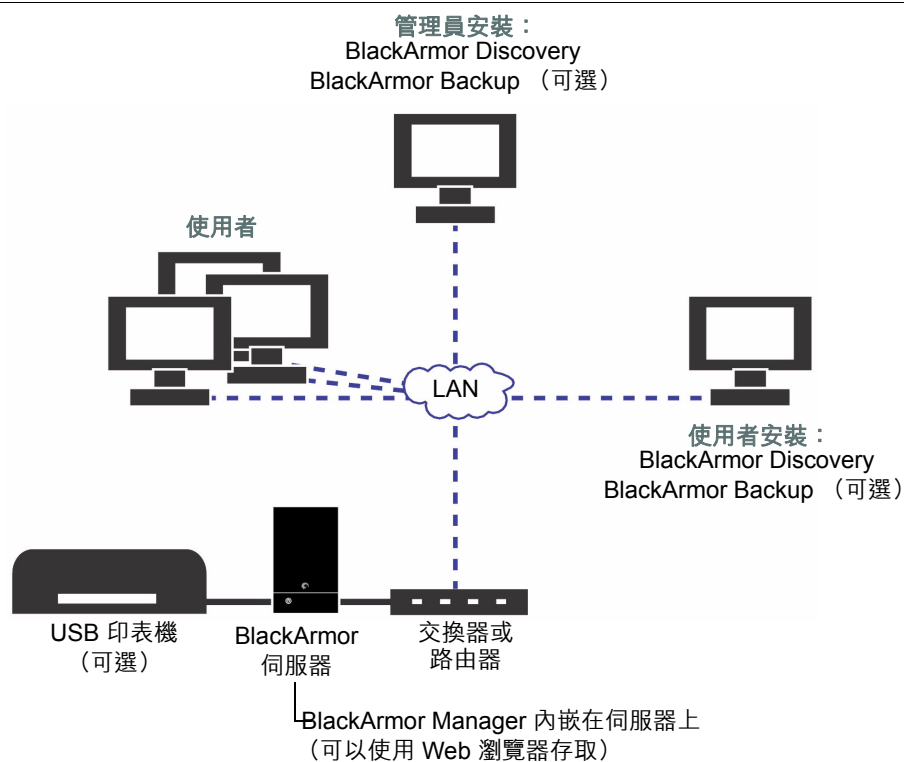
管理員安裝：
BlackArmor Discovery
BlackArmor Backup （可選）

使用者

LAN

使用者安裝：
BlackArmor Discovery
BlackArmor Backup （可選）

USB 印表機
（可選）

BlackArmor
伺服器

交換器或
路由器

BlackArmor Manager 內嵌在伺服器上
（可以使用 Web 瀏覽器存取）